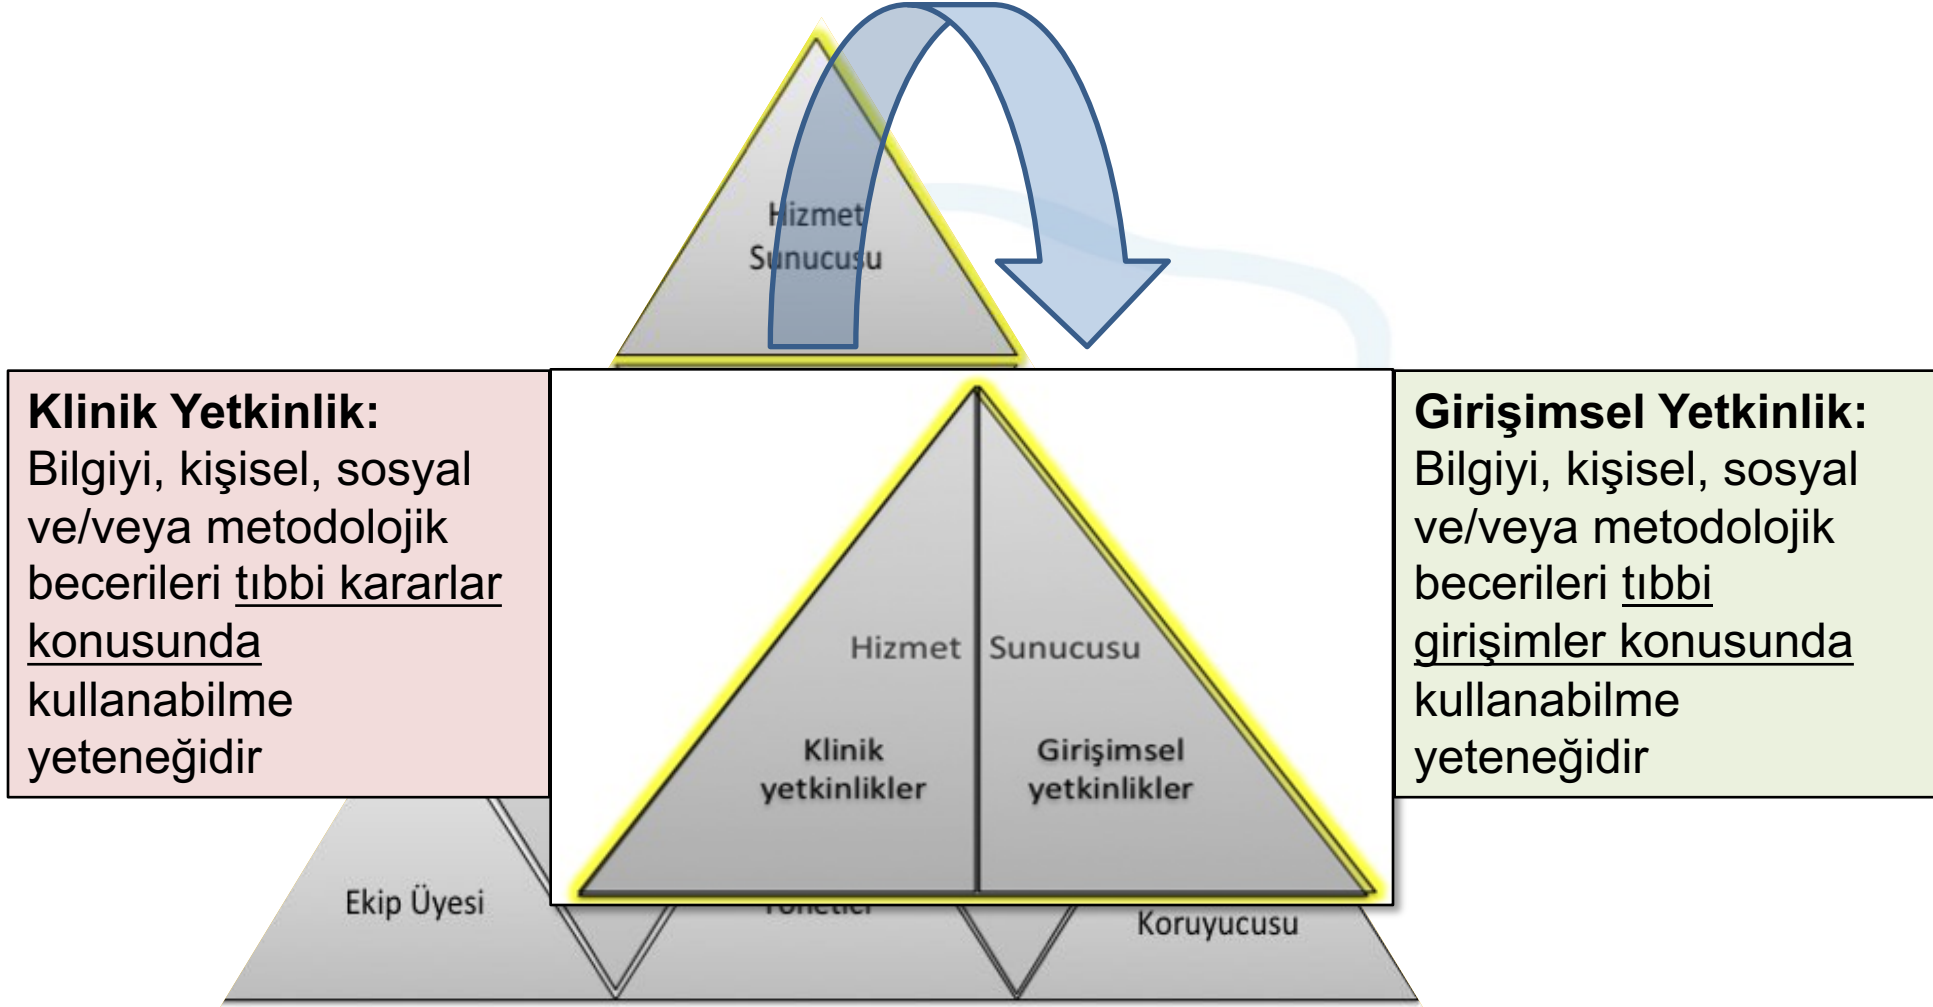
Hizmet Sunucusu

Klinik Yetkinlik:
Bilgiyi, kişisel, sosyal ve/veya metodolojik becerileri tıbbi kararlar konusunda kullanabilme yeteneğidir

Hizmet Sunucusu

Klinik yetkinlikler

Girişimsel yetkinlikler

Girişimsel Yetkinlik:
Bilgiyi, kişisel, sosyal ve/veya metodolojik becerileri tıbbi girişimler konusunda kullanabilme yeteneğidir

Ekip Üyesi

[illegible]

Koruyucusu